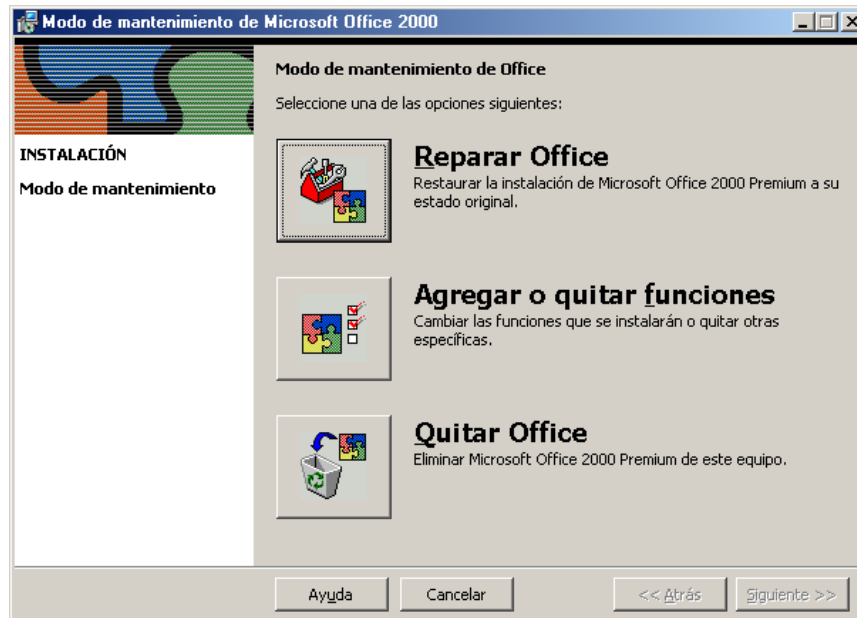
Modo de mantenimiento de Microsoft Office 2000

INSTALACIÓN

Modo de mantenimiento

Modo de mantenimiento de Office

Seleccione una de las opciones siguientes:

Reparar Office

Restaurar la instalación de Microsoft Office 2000 Premium a su estado original.

Agregar o quitar funciones

Cambiar las funciones que se instalarán o quitar otras específicas.

Quitar Office

Eliminar Microsoft Office 2000 Premium de este equipo.

Ayuda

Cancelar

<< Atrás

Siguiente >>